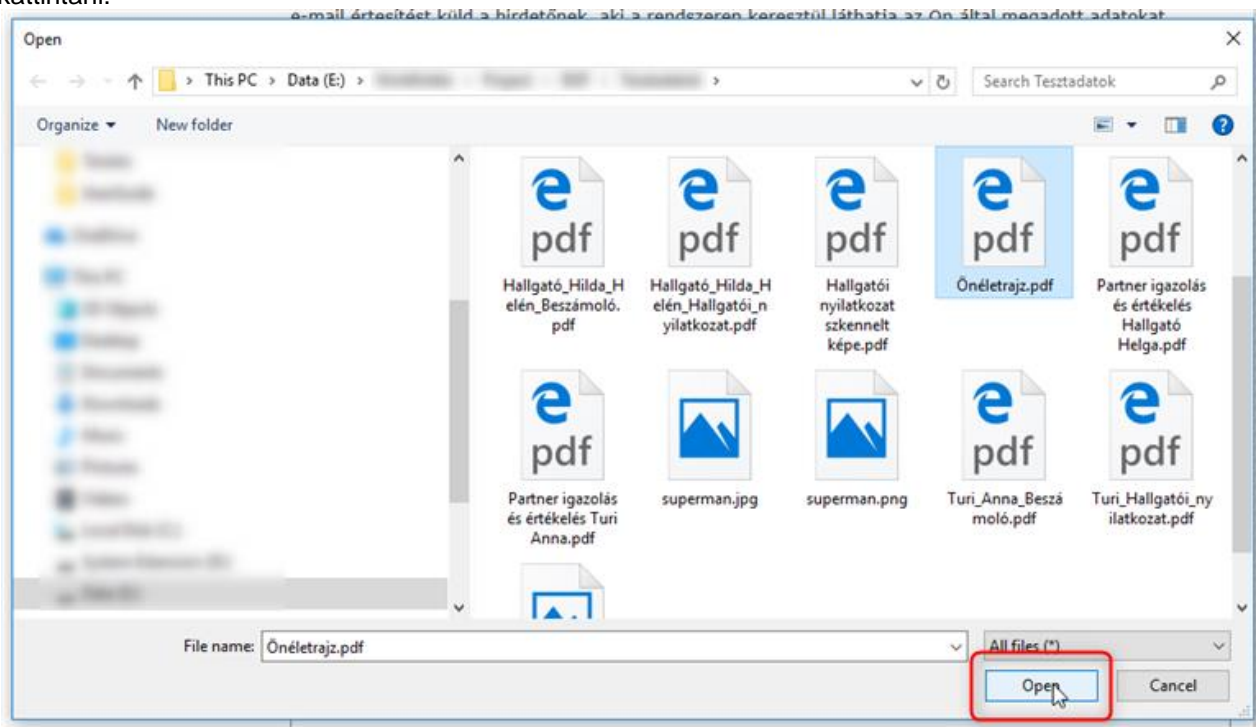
kattintani.

e-mail értesítést küld a hirdetőnek, aki a rendszeren keresztül láthatja az Ön által megadott adatokat.

Open

This PC > Data (E:) > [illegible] > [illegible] > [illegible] > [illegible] >

Search Tesztadatok

Organize ▾ New folder

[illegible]

pdf
Hallgató_Hilda_Helén_Beszámoló.pdf

pdf
Hallgató_Hilda_Helén_Hallgatói_nyilatkozat.pdf

pdf
Hallgatói nyilatkozat szkennelt képe.pdf

pdf
Önéletrajz.pdf

pdf
Partner igazolás és értékelés Hallgató Helga.pdf

pdf
Partner igazolás és értékelés Turi Anna.pdf

superman.jpg

superman.png

pdf
Turi_Anna_Beszámoló.pdf

pdf
Turi_Hallgatói_nyilatkozat.pdf

File name: Önéletrajz.pdf

All files (*)

Open

Cancel